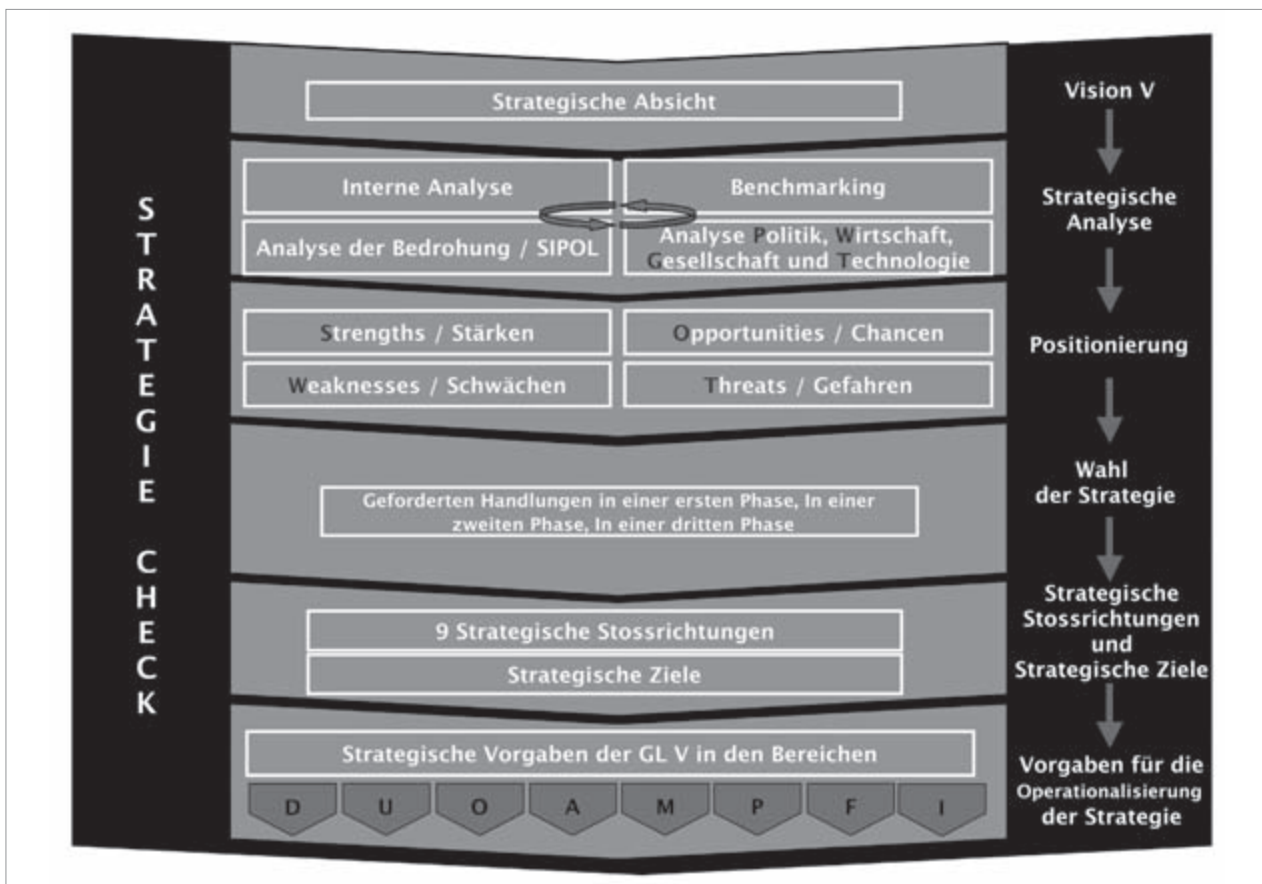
STRATEGIE CHECK

Strategische Absicht

Interne Analyse

Benchmarking

Analyse der Bedrohung / SIPOL

Analyse Politik, Wirtschaft, Gesellschaft und Technologie

Strengths / Stärken

Opportunities / Chancen

Weaknesses / Schwächen

Threats / Gefahren

Geforderten Handlungen in einer ersten Phase, In einer zweiten Phase, In einer dritten Phase

9 Strategische Stossrichtungen

Strategische Ziele

Strategische Vorgaben der GL V in den Bereichen

D U O A M P F I

Vision V

Strategische Analyse

Positionierung

Wahl der Strategie

Strategische Stossrichtungen und Strategische Ziele

Vorgaben für die Operationalisierung der Strategie